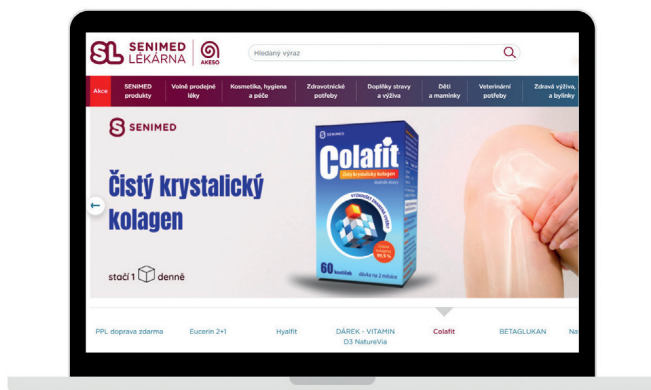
SL SENIMED LÉKÁRNA

AKESO

Hledaný výraz

Akce

SENIMED produkty

Volně prodejné léky

Kosmetika, hygiena a péče

Zdravotnické potřeby

Doplňky stravy a výživa

Děti a maminky

Veterinární potřeby

Zdravá výživa, a byliny

SENIMED

Čistý krystalický kolagen

stačí 1 denně

SENIMED

Colafit

Čistý krystalický kolagen

60 kostiček

PPL doprava zdarma

Eucerin 2+1

Hyalfit

DÁREK - VITAMIN D3 NatureVia

Colafit

BETAGLUKAN